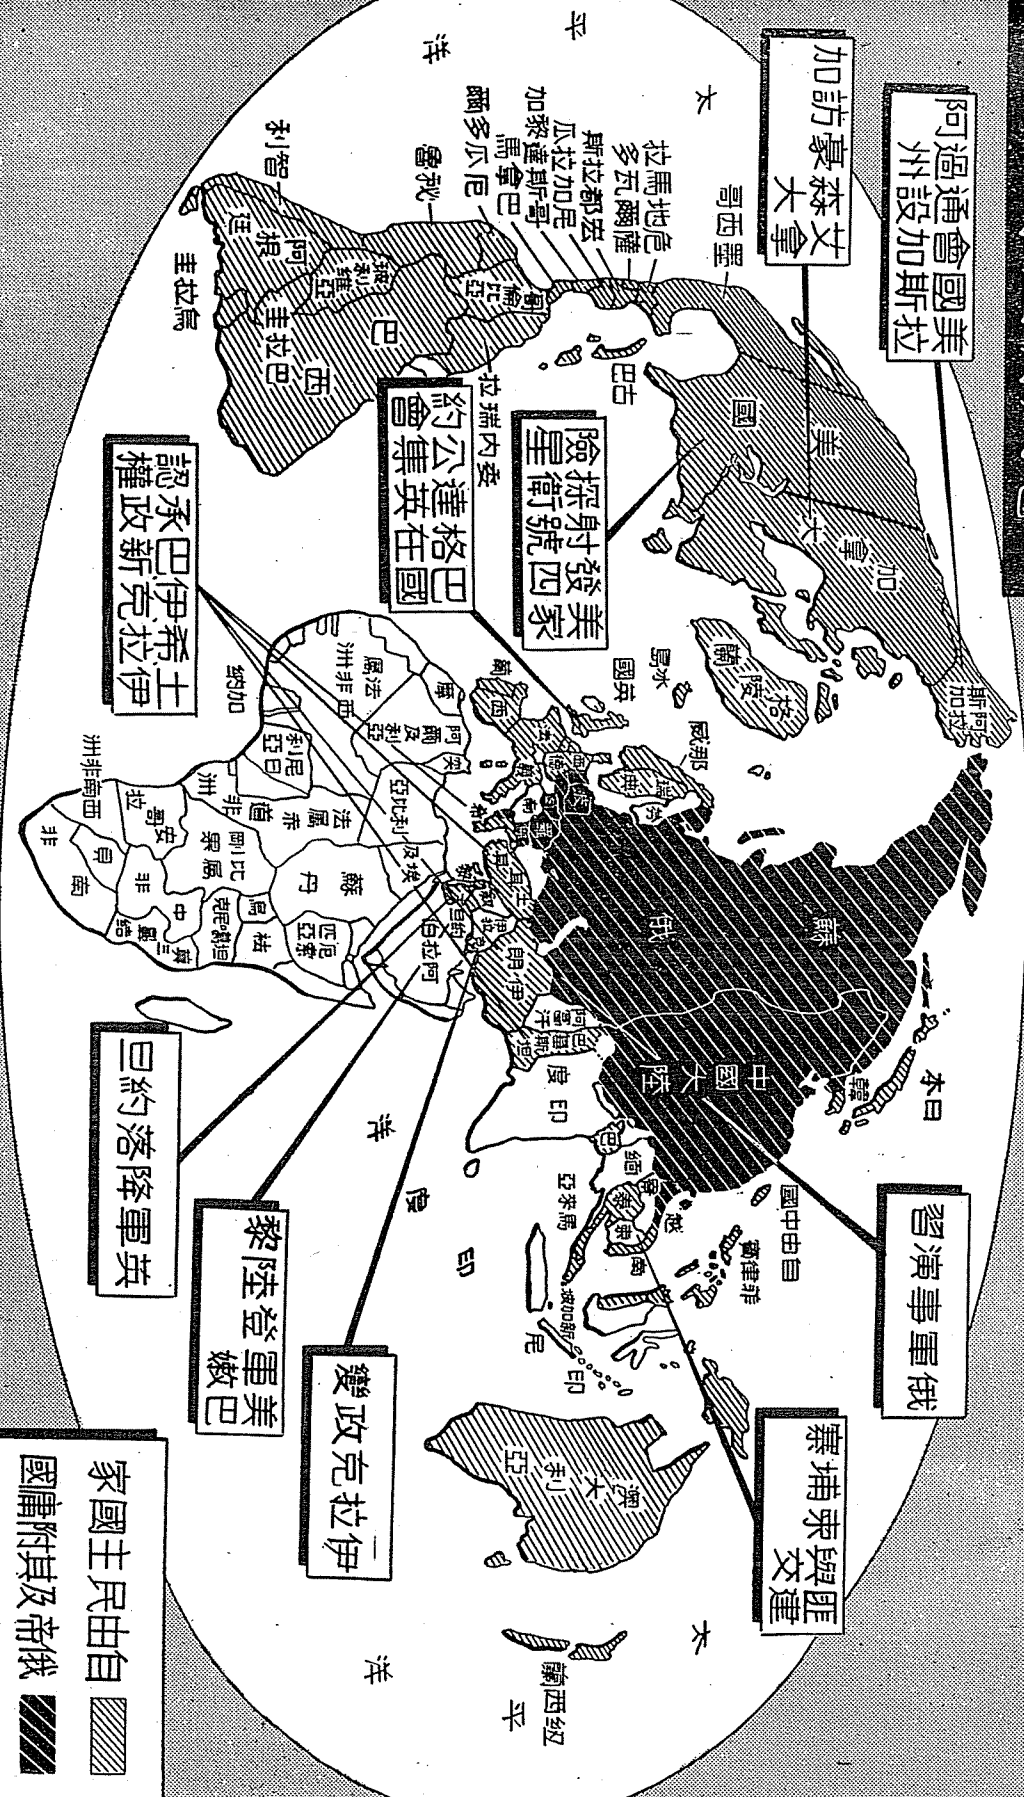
美國通過阿
拉斯加設州

艾森豪訪
加拿大

美發射探
險家號衛星

巴格達公約
國在英集會

土希伊巴承
認伊拉克新
政權

英軍降落約旦

美軍登陸黎
巴嫩

伊拉克政變

俄軍事演習

匪與柬埔寨
建交

自由民主國家

俄帝及其附庸國

加拿大
美國
墨西哥
古巴
瓜地馬拉
薩爾瓦多
宏都拉斯
尼加拉瓜
哥斯達黎加
巴拿馬
厄瓜多爾
秘魯
智利
阿根廷
巴拉圭
烏拉圭
巴西
委內瑞拉
哥倫比亞
玻利維亞
阿拉斯加
格陵蘭
冰島
英國
挪威
瑞典
蘇
俄
中國大陸
日本
韓
印度
巴基斯坦
阿富汗
伊朗
伊拉克
阿拉伯
土耳其
埃及
利比亞
蘇丹
阿爾及利亞
法屬西非洲
加納
賴比瑞亞
法屬赤道非洲
比屬剛果
安哥拉
南非
西南非洲
衣索匹亞
東非
緬甸
泰
越
馬來亞
菲律賓
自由中國
新幾內亞
印尼
澳大利亞
紐西蘭
太平洋
大西洋
印度洋